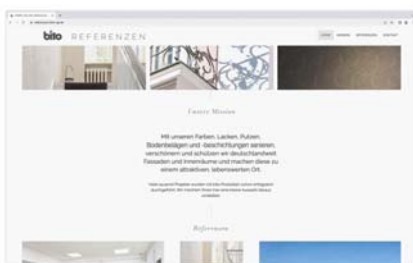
bito REFERENZEN

Unsere Mission

Mit unseren Farben, Lacken, Putzen, Bodenbelägen und -beschichtungen sanieren, verschönern und schützen wir deutschlandweit Fassaden und Innenräume und machen diese zu einem attraktiven, lebenswerten Ort.

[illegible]

Referenzen